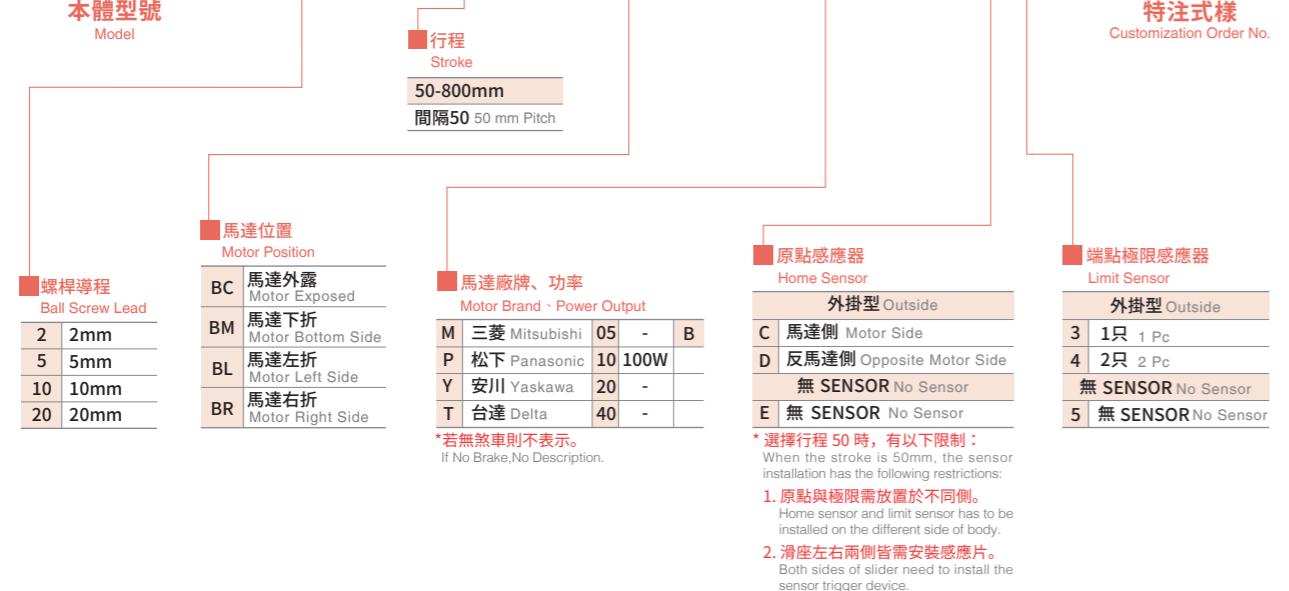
本體型號
Model

行程
Stroke

| 50-800mm |
|---|
| 間隔50 50 mm Pitch |

特注式樣
Customization Order No.

螺桿導程
Ball Screw Lead

| 2 | 2mm |
|---|---|
| 5 | 5mm |
| 10 | 10mm |
| 20 | 20mm |

馬達位置
Motor Position

| BC | 馬達外露 Motor Exposed |
|---|---|
| BM | 馬達下折 Motor Bottom Side |
| BL | 馬達左折 Motor Left Side |
| BR | 馬達右折 Motor Right Side |

馬達廠牌、功率
Motor Brand、Power Output

| M | 三菱 Mitsubishi | 05 | - | B |
|---|---|---|---|---|
| P | 松下 Panasonic | 10 | 100W | |
| Y | 安川 Yaskawa | 20 | - | |
| T | 台達 Delta | 40 | - | |

*若無煞車則不表示。
If No Brake,No Description.

原點感應器
Home Sensor

| 外掛型 Outside | |
|---|---|
| C | 馬達側 Motor Side |
| D | 反馬達側 Opposite Motor Side |
| 無 SENSOR No Sensor | |
| E | 無 SENSOR No Sensor |

* 選擇行程 50 時，有以下限制：
When the stroke is 50mm, the sensor installation has the following restrictions:
1. 原點與極限需放置於不同側。
Home sensor and limit sensor has to be installed on the different side of body.
2. 滑座左右兩側皆需安裝感應片。
Both sides of slider need to install the sensor trigger device.

端點極限感應器
Limit Sensor

| 外掛型 Outside | |
|---|---|
| 3 | 1只 1 Pc |
| 4 | 2只 2 Pc |
| 無 SENSOR No Sensor | |
| 5 | 無 SENSOR No Sensor |